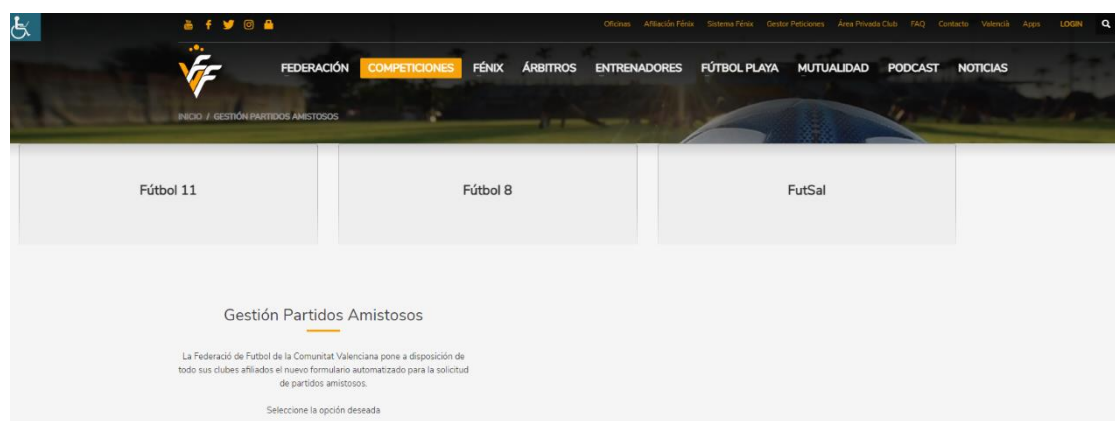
Oficinas Afiliación Fénix Sistema Fénix Gestor Peticiones Área Privada Club FAQ Contacto Valencià Apps LOGIN

FEDERACIÓN COMPETICIONES FÉNIX ÁRBITROS ENTRENADORES FÚTBOL PLAYA MUTUALIDAD PODCAST NOTICIAS

INICIO / GESTIÓN PARTIDOS AMISTOSOS

Fútbol 11

Fútbol 8

FutSal

Gestión Partidos Amistosos

La Federació de Futbol de la Comunitat Valenciana pone a disposición de todo sus clubes afiliados el nuevo formulario automatizado para la solicitud de partidos amistosos.

Seleccione la opción deseada